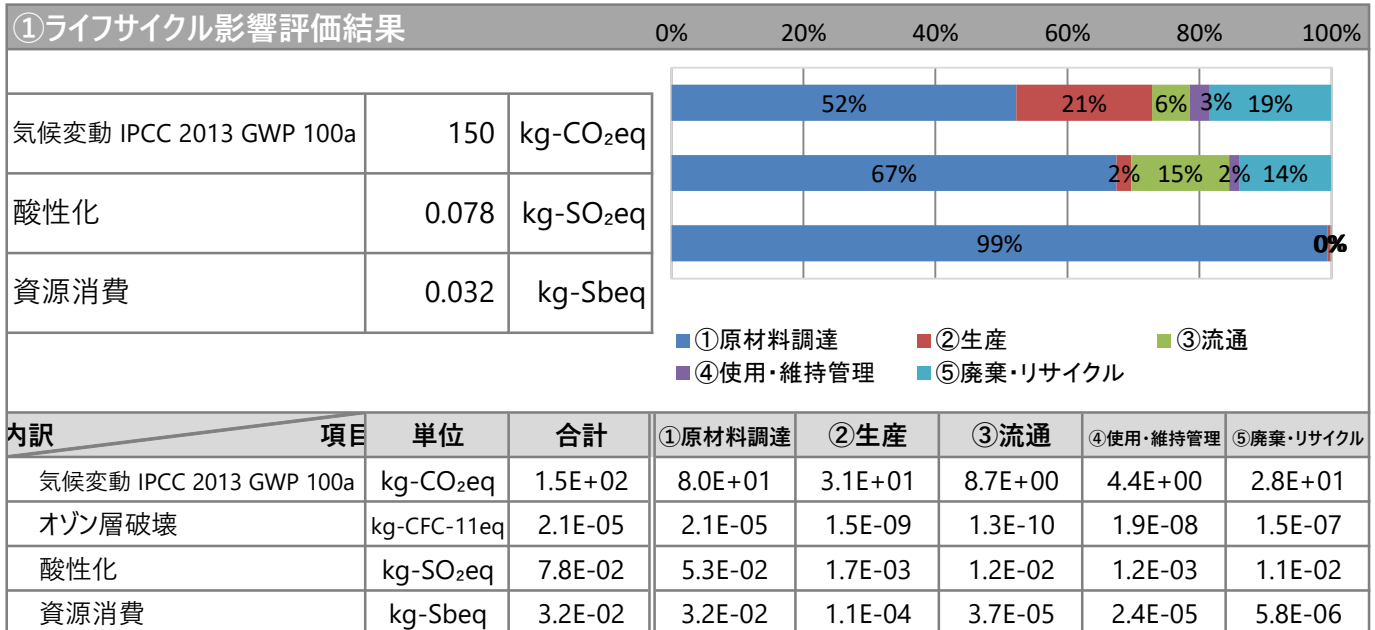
①ライフサイクル影響評価結果

0% 20% 40% 60% 80% 100%

| 気候変動 IPCC 2013 GWP 100a | 150 | kg-CO₂eq |
|---|---|---|
| 酸性化 | 0.078 | kg-SO₂eq |
| 資源消費 | 0.032 | kg-Sbeq |

52% 21% 6% 3% 19%

67% 2% 15% 2% 14%

99% 0%

①原材料調達 ②生産 ③流通 ④使用・維持管理 ⑤廃棄・リサイクル

| 内訳 項目 | 単位 | 合計 | ①原材料調達 | ②生産 | ③流通 | ④使用・維持管理 | ⑤廃棄・リサイクル |
|---|---|---|---|---|---|---|---|
| 気候変動 IPCC 2013 GWP 100a | kg-CO₂eq | 1.5E+02 | 8.0E+01 | 3.1E+01 | 8.7E+00 | 4.4E+00 | 2.8E+01 |
| オゾン層破壊 | kg-CFC-11eq | 2.1E-05 | 2.1E-05 | 1.5E-09 | 1.3E-10 | 1.9E-08 | 1.5E-07 |
| 酸性化 | kg-SO₂eq | 7.8E-02 | 5.3E-02 | 1.7E-03 | 1.2E-02 | 1.2E-03 | 1.1E-02 |
| 資源消費 | kg-Sbeq | 3.2E-02 | 3.2E-02 | 1.1E-04 | 3.7E-05 | 2.4E-05 | 5.8E-06 |